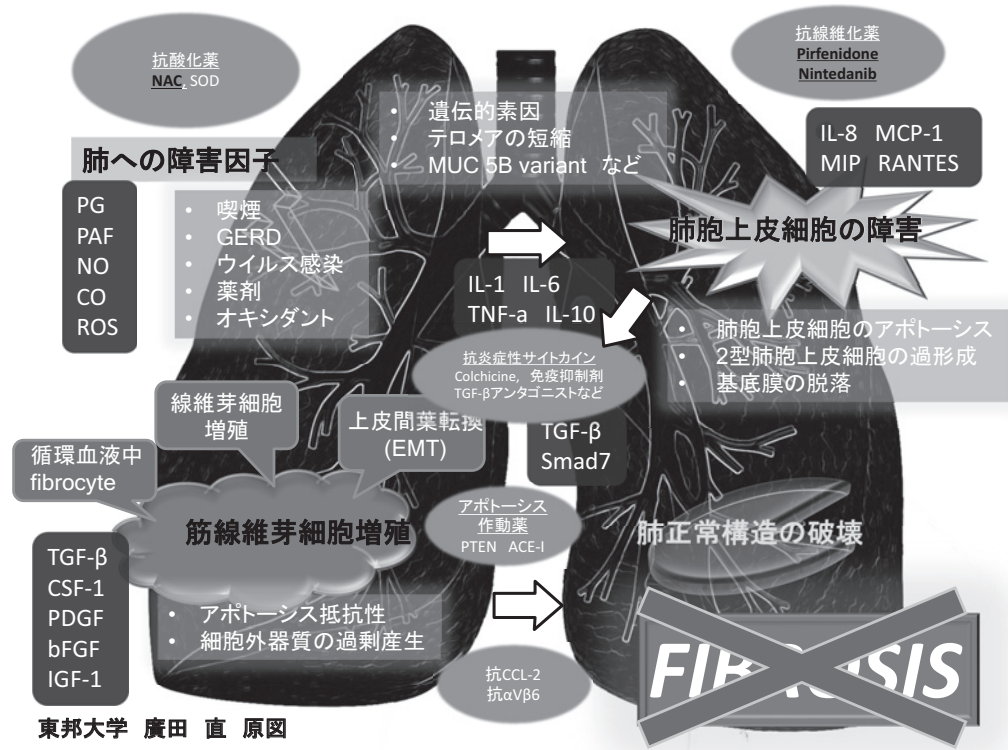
抗酸化薬
NAC, SOD

遺伝的素因
テロメアの短縮
MUC 5B variant など

抗線維化薬
Pirfenidone
Nintedanib

肺への障害因子

IL-8 MCP-1
MIP RANTES

PG
PAF
NO
CO
ROS

喫煙
GERD
ウイルス感染
薬剤
オキシダント

肺胞上皮細胞の障害

IL-1 IL-6
TNF-a IL-10

肺胞上皮細胞のアポトーシス
2型肺胞上皮細胞の過形成
基底膜の脱落

抗炎症性サイトカイン
Colchicine，免疫抑制剤
TGF-βアンタゴニストなど

線維芽細胞
増殖

上皮間葉転換
(EMT)

TGF-β
Smad7

循環血液中
fibrocyte

筋線維芽細胞増殖

アポトーシス
作動薬
PTEN ACE-I

肺正常構造の破壊

TGF-β
CSF-1
PDGF
bFGF
IGF-1

アポトーシス抵抗性
細胞外器質の過剰産生

抗CCL-2
抗αVβ6

FIBROSIS

東邦大学 廣田 直 原図